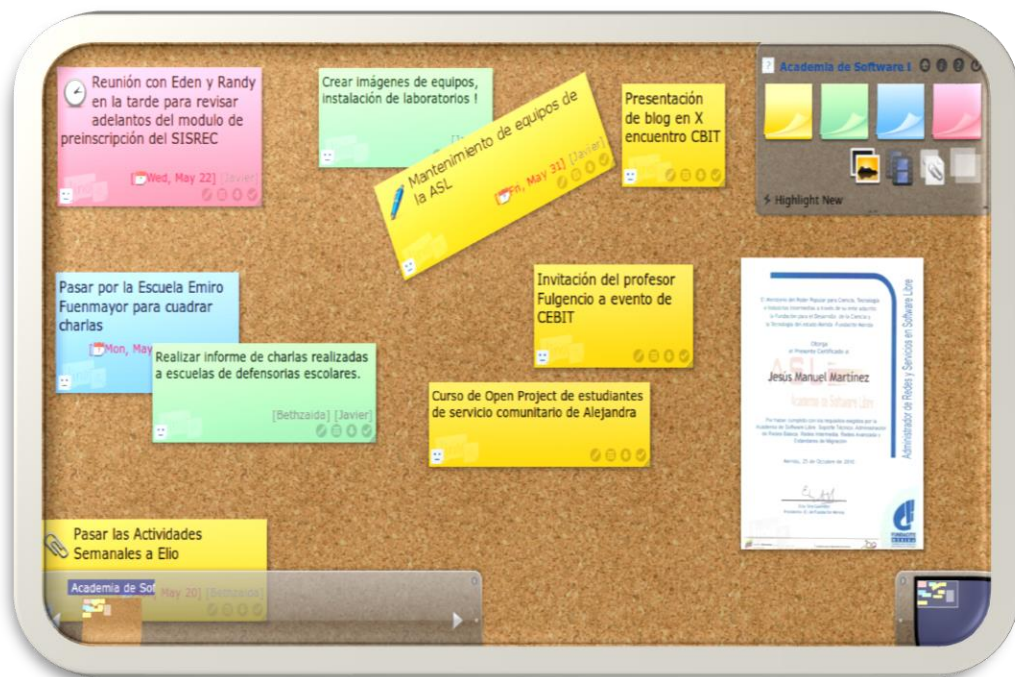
Reunión con Eden y Randy en la tarde para revisar adelantos del modulo de preinscripción del SISREC

Wed, May 22] [Javier]

Crear imágenes de equipos, instalación de laboratorios !

Mantenimiento de equipos de la ASL

Fri, May 31] [Javier]

Presentación de blog en X encuentro CBIT

Academia de Software I

Highlight New

Pasar por la Escuela Emiro Fuenmayor para cuadrar charlas

Mon, May

Realizar informe de charlas realizadas a escuelas de defensorias escolares.

[Bethzaida] [Javier]

Invitación del profesor Fulgencio a evento de CEBIT

Curso de Open Project de estudiantes de servicio comunitario de Alejandra

Otorga

Jesús Manuel Martínez

Administrador de Redes y Servicios en Software Libre

Pasar las Actividades Semanales a Elio

Academia de Sof

May 20] [Bethzaida]